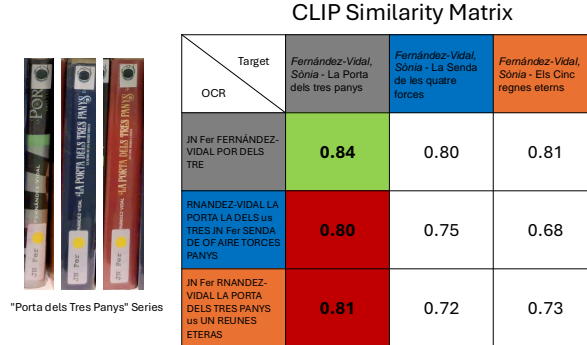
CLIP Similarity Matrix

| Target / OCR | *Fernández-Vidal, Sònia* - La Porta dels tres panys | *Fernández-Vidal, Sònia* - La Senda de les quatre forces | *Fernández-Vidal, Sònia* - Els Cinc regnes eterns |
|---|---|---|---|
| JN Fer FERNÁNDEZ-VIDAL POR DELS TRE | **0.84** | 0.80 | 0.81 |
| RNANDEZ-VIDAL LA PORTA LA DELS us TRES JN Fer SENDA DE OF AIRE TORCES PANYS | **0.80** | 0.75 | 0.68 |
| JN Fer RNANDEZ-VIDAL LA PORTA DELS TRES PANYS us UN REUNES ETERAS | **0.81** | 0.72 | 0.73 |

PORTA
FERNÁNDEZ-VIDAL
LA PORTA DELS TRES PANYS
LA PORTA DELS TRES PANYS
JN Fer
JN Fer
JN Fer

"Porta dels Tres Panys" Series